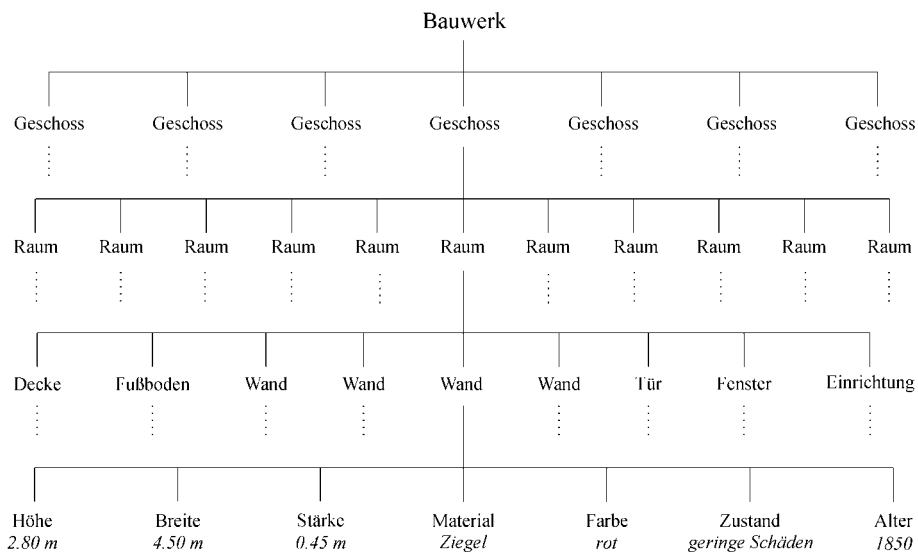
Bauwerk

Geschoss Geschoss Geschoss Geschoss Geschoss Geschoss Geschoss

Raum Raum Raum Raum Raum Raum Raum Raum Raum Raum Raum

Decke Fußboden Wand Wand Wand Wand Tür Fenster Einrichtung

Höhe 2.80 m
Breite 4.50 m
Stärke 0.45 m
Material Ziegel
Farbe rot
Zustand geringe Schäden
Alter 1850